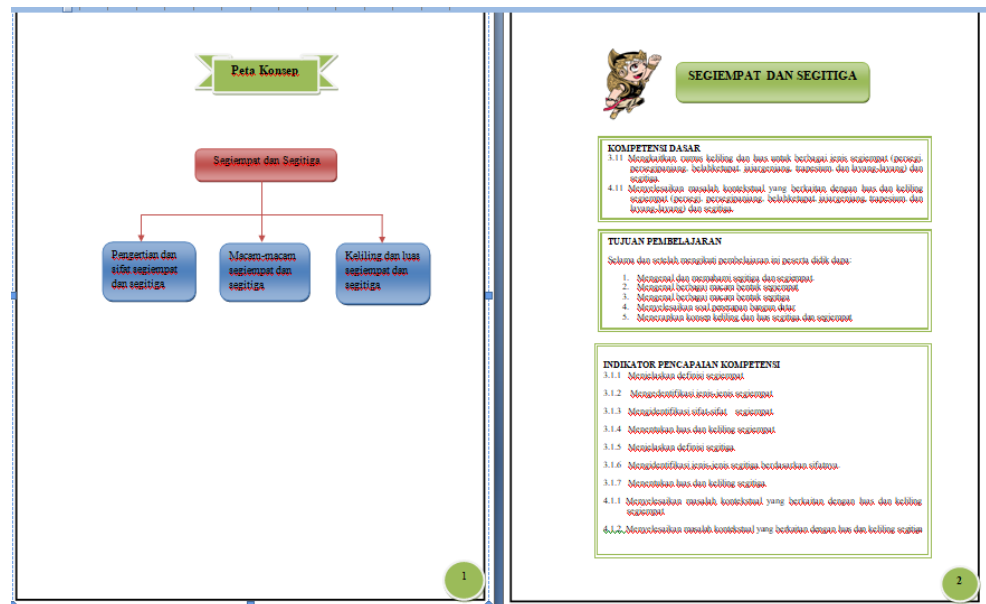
Peta Konsep

Segiempat dan Segitiga

Pengertian dan sifat segiempat dan segitiga

Macam-macam segiempat dan segitiga

Keliling dan luas segiempat dan segitiga

1

SEGIEMPAT DAN SEGITIGA

KOMPETENSI DASAR
3.11 Mengaitkan rumus keliling dan luas untuk berbagai jenis segiempat (persegi, persegipanjang, belahketupat, jajargenjang, trapesium, dan layang-layang) dan segitiga.
4.11 Menyelesaikan masalah kontekstual yang berkaitan dengan luas dan keliling segiempat (persegi, persegipanjang, belahketupat, jajargenjang, trapesium, dan layang-layang) dan segitiga.

TUJUAN PEMBELAJARAN
Selama dan setelah mengikuti pembelajaran ini peserta didik dapat:
1. Mengenal dan memahami segitiga dan segiempat
2. Mengenal berbagai macam bentuk segiempat
3. Mengenal berbagai macam bentuk segitiga
4. Menyelesaikan soal persamaan bangun datar
5. Menerapkan konsep keliling dan luas segitiga dan segiempat

INDIKATOR PENCAPAIAN KOMPETENSI
3.1.1 Menjelaskan definisi segiempat
3.1.2 Mengidentifikasi jenis-jenis segiempat
3.1.3 Mengidentifikasi sifat-sifat segiempat
3.1.4 Menentukan luas dan keliling segiempat
3.1.5 Menjelaskan definisi segitiga
3.1.6 Mengidentifikasi jenis-jenis segitiga berdasarkan sifatnya
3.1.7 Menentukan luas dan keliling segitiga
4.1.1 Menyelesaikan masalah kontekstual yang berkaitan dengan luas dan keliling segiempat
4.1.2 Menyelesaikan masalah kontekstual yang berkaitan dengan luas dan keliling segitiga

2